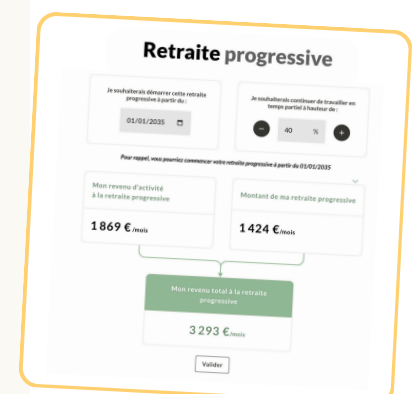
Retraite progressive

Je souhaiterais démarrer cette retraite progressive à partir du :

01/01/2035

Je souhaiterais continuer de travailler en temps partiel à hauteur de :

−

40

%

+

Pour rappel, vous pourriez commencer votre retraite progressive à partir du 01/01/2035

Mon revenu d'activité à la retraite progressive

1 869 € /mois

Montant de ma retraite progressive

1 424 € /mois

Mon revenu total à la retraite progressive

3 293 € /mois

Valider